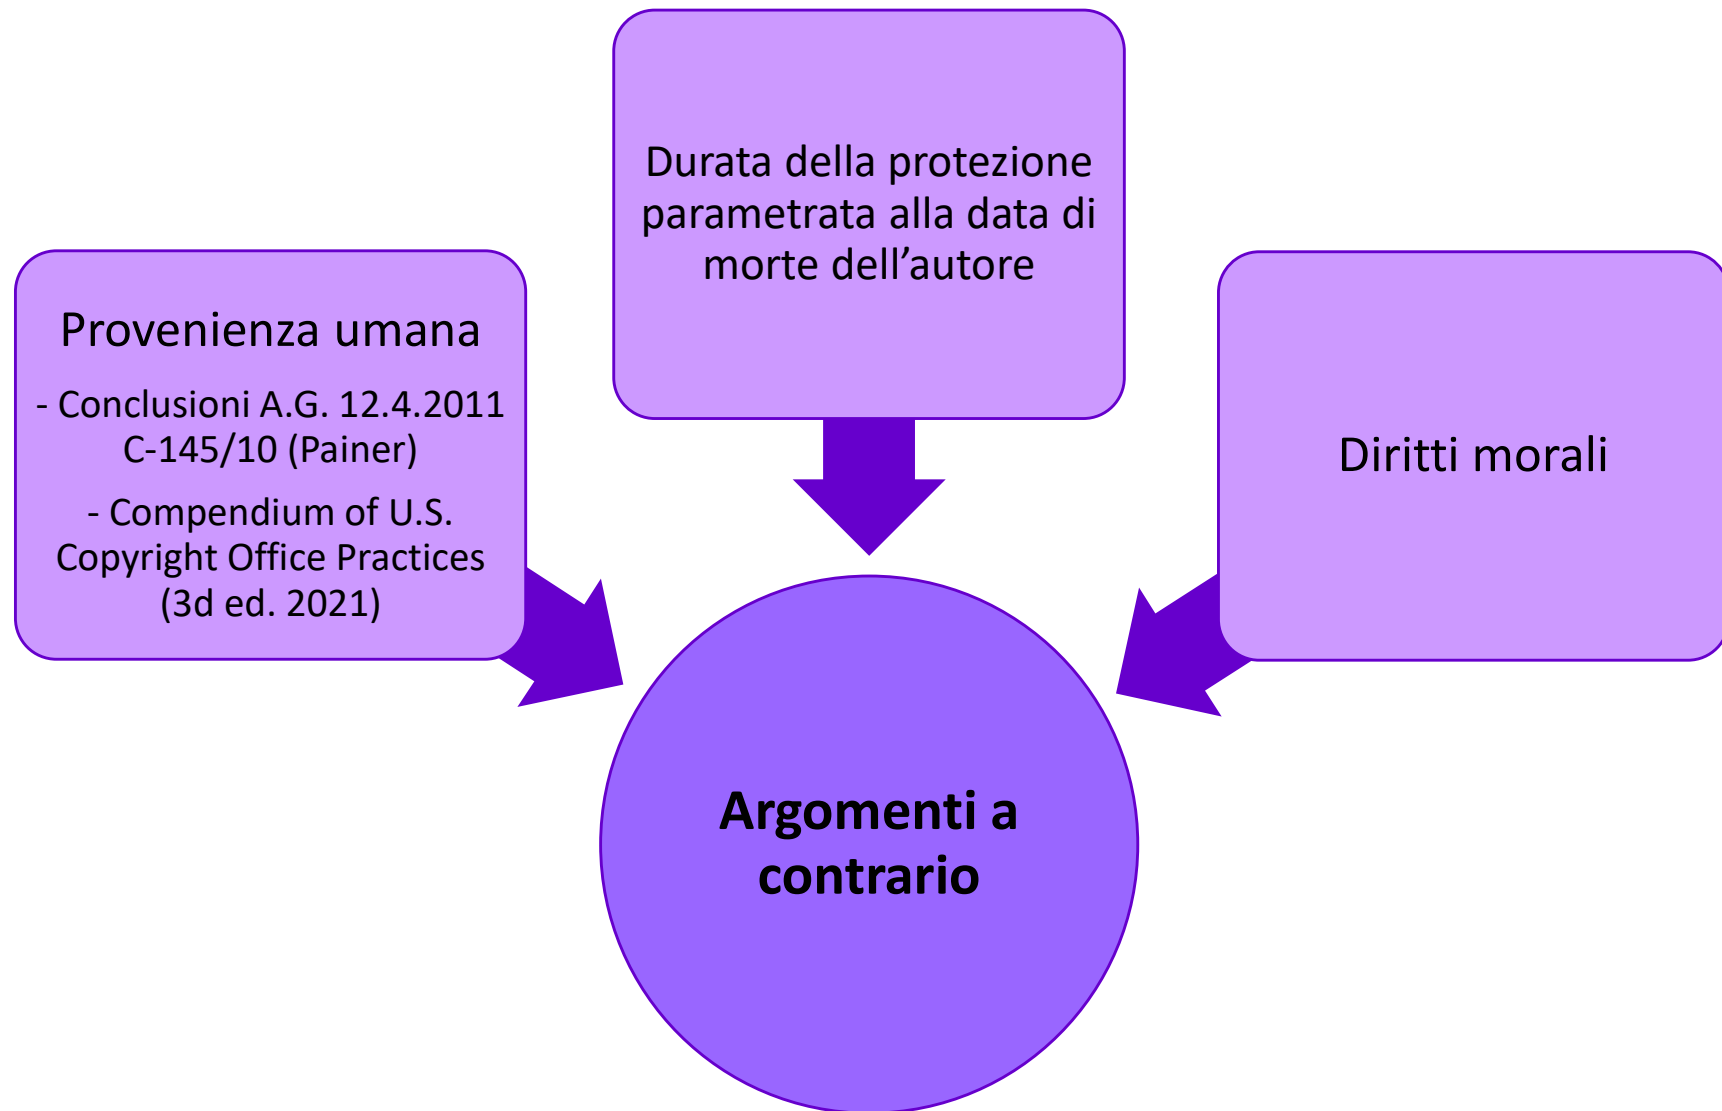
Provenienza umana

- Conclusioni A.G. 12.4.2011 C-145/10 (Painer)

- Compendium of U.S. Copyright Office Practices (3d ed. 2021)

Durata della protezione parametrata alla data di morte dell’autore

Diritti morali

**Argomenti a contrario**